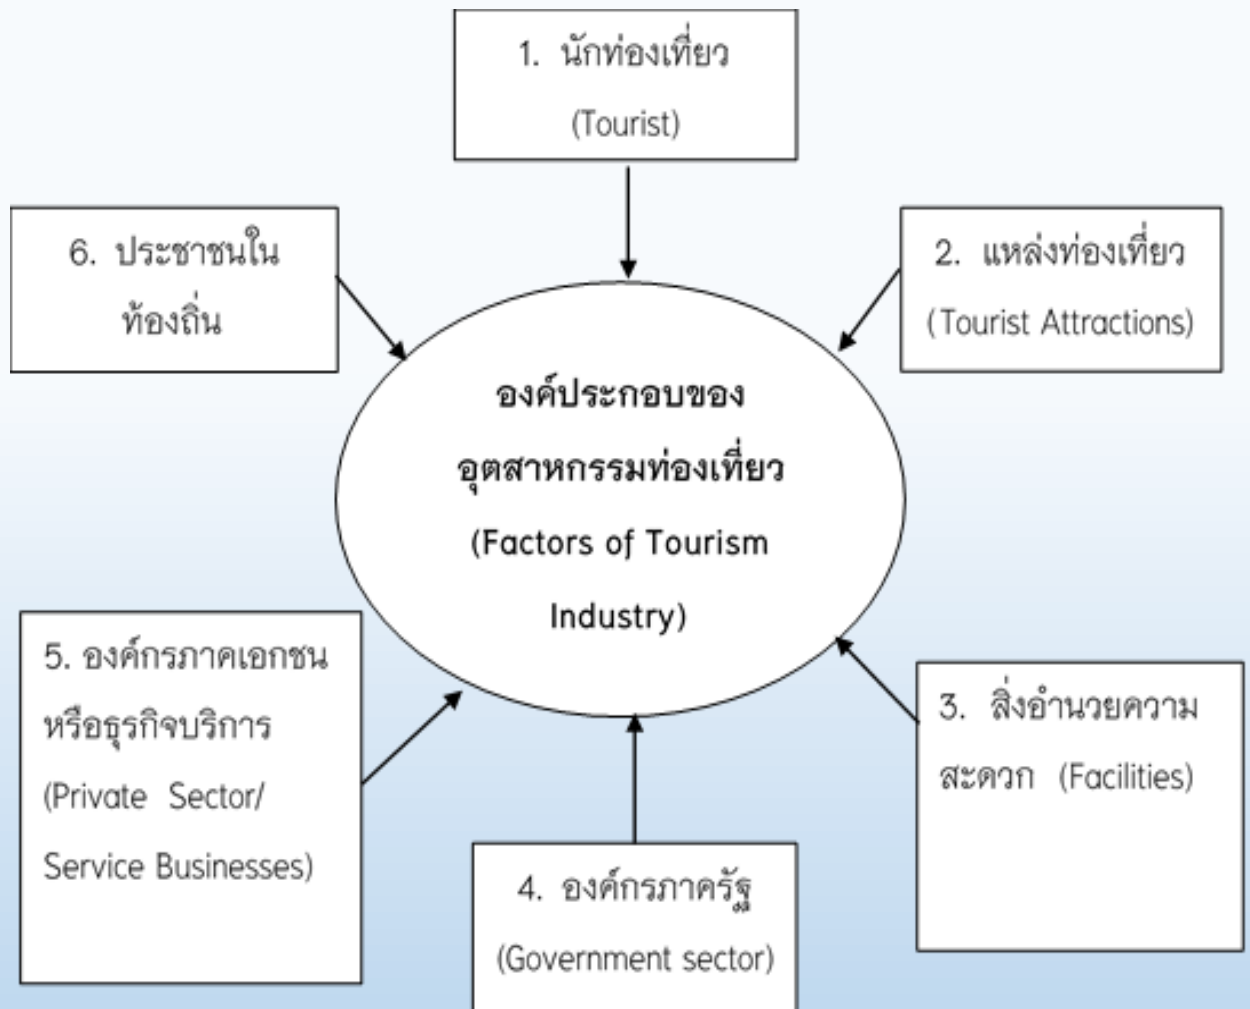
1. นักท่องเที่ยว (Tourist)

6. ประชาชนในท้องถิ่น

2. แหล่งท่องเที่ยว (Tourist Attractions)

องค์ประกอบของอุตสาหกรรมท่องเที่ยว (Factors of Tourism Industry)

5. องค์กรภาคเอกชนหรือธุรกิจบริการ (Private Sector/ Service Businesses)

3. สิ่งอำนวยความสะดวก (Facilities)

4. องค์กรภาครัฐ (Government sector)